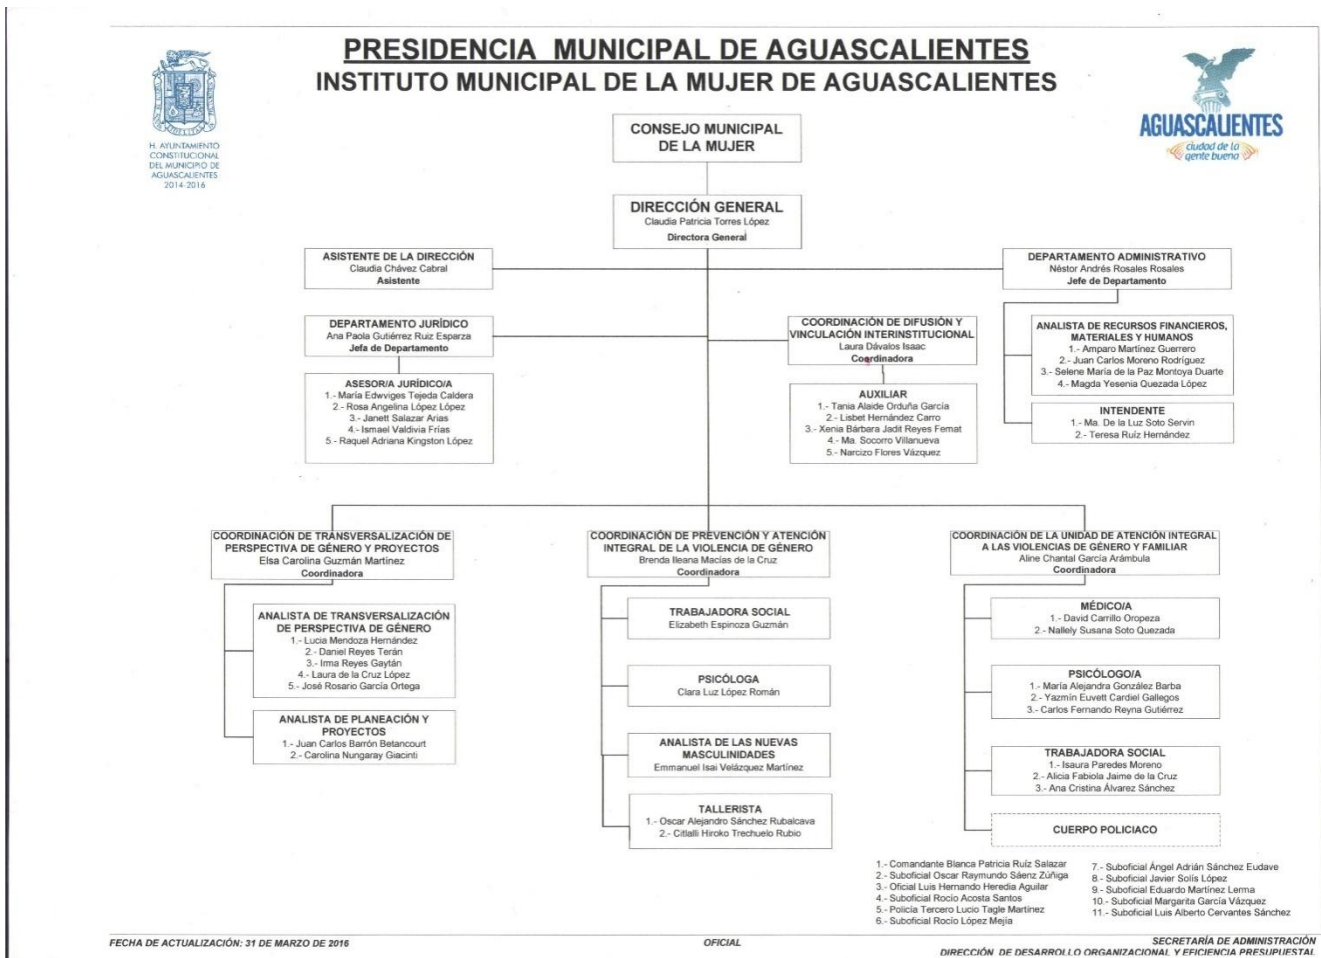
PRESIDENCIA MUNICIPAL DE AGUASCALIENTES
INSTITUTO MUNICIPAL DE LA MUJER DE AGUASCALIENTES

H. AYUNTAMIENTO CONSTITUCIONAL DEL MUNICIPIO DE AGUASCALIENTES 2014-2016

AGUASCALIENTES ciudad de la gente buena

CONSEJO MUNICIPAL DE LA MUJER

DIRECCIÓN GENERAL
Claudia Patricia Torres López
Directora General

ASISTENTE DE LA DIRECCIÓN
Claudia Chávez Cabral
Asistente

DEPARTAMENTO ADMINISTRATIVO
Néstor Andrés Rosales Rosales
Jefe de Departamento

DEPARTAMENTO JURÍDICO
Ana Paola Gutiérrez Ruiz Esparza
Jefa de Departamento

ASESOR/A JURÍDICO/A
1.- María Edwiges Tejeda Caldera
2.- Rosa Angelina López López
3.- Janett Salazar Arias
4.- Ismael Valdivia Frías
5.- Raquel Adriana Kingston López

COORDINACIÓN DE DIFUSIÓN Y VINCULACIÓN INTERINSTITUCIONAL
Laura Dávalos Isaac
Coordinadora

AUXILIAR
1.- Tania Alaide Orduña García
2.- Lisbet Hernández Carro
3.- Xenia Bárbara Jadit Reyes Femat
4.- Ma. Socorro Villanueva
5.- Narcizo Flores Vázquez

ANALISTA DE RECURSOS FINANCIEROS, MATERIALES Y HUMANOS
1.- Amparo Martínez Guerrero
2.- Juan Carlos Moreno Rodríguez
3.- Selene María de la Paz Montoya Duarte
4.- Magda Yesenia Quezada López

INTENDENTE
1.- Ma. De la Luz Soto Servin
2.- Teresa Ruiz Hernández

COORDINACIÓN DE TRANSVERSALIZACIÓN DE PERSPECTIVA DE GÉNERO Y PROYECTOS
Elsa Carolina Guzmán Martínez
Coordinadora

ANALISTA DE TRANSVERSALIZACIÓN DE PERSPECTIVA DE GÉNERO
1.- Lucia Mendoza Hernández
2.- Daniel Reyes Terán
3.- Irma Reyes Gaytán
4.- Laura de la Cruz López
5.- José Rosario García Ortega

ANALISTA DE PLANEACIÓN Y PROYECTOS
1.- Juan Carlos Barrón Betancourt
2.- Carolina Nungaray Giacinti

COORDINACIÓN DE PREVENCIÓN Y ATENCIÓN INTEGRAL DE LA VIOLENCIA DE GÉNERO
Brenda Ileana Macías de la Cruz
Coordinadora

TRABAJADORA SOCIAL
Elizabeth Espinoza Guzmán

PSICÓLOGA
Clara Luz López Román

ANALISTA DE LAS NUEVAS MASCULINIDADES
Emmanuel Isai Velázquez Martínez

TALLERISTA
1.- Oscar Alejandro Sánchez Rubalcava
2.- Citlalli Hiroko Trechuelo Rubio

COORDINACIÓN DE LA UNIDAD DE ATENCIÓN INTEGRAL A LAS VIOLENCIAS DE GÉNERO Y FAMILIAR
Aline Chantal García Arámbula
Coordinadora

MÉDICO/A
1.- David Carrillo Oropeza
2.- Nallely Susana Soto Quezada

PSICÓLOGO/A
1.- María Alejandra González Barba
2.- Yazmín Euvett Cardiel Gallegos
3.- Carlos Fernando Reyna Gutiérrez

TRABAJADORA SOCIAL
1.- Isaura Paredes Moreno
2.- Alicia Fabiola Jaime de la Cruz
3.- Ana Cristina Álvarez Sánchez

CUERPO POLICIACO

1.- Comandante Blanca Patricia Ruíz Salazar
2.- Suboficial Oscar Raymundo Sáenz Zúñiga
3.- Oficial Luis Hernando Heredia Aguilar
4.- Suboficial Rocío Acosta Santos
5.- Policía Tercero Lucio Tagle Martínez
6.- Suboficial Rocío López Mejía
7.- Suboficial Ángel Adrián Sánchez Eudave
8.- Suboficial Javier Solís López
9.- Suboficial Eduardo Martínez Lerma
10.- Suboficial Margarita García Vázquez
11.- Suboficial Luis Alberto Cervantes Sánchez

FECHA DE ACTUALIZACIÓN: 31 DE MARZO DE 2016
OFICIAL
SECRETARÍA DE ADMINISTRACIÓN
DIRECCIÓN DE DESARROLLO ORGANIZACIONAL Y EFICIENCIA PRESUPUESTAL